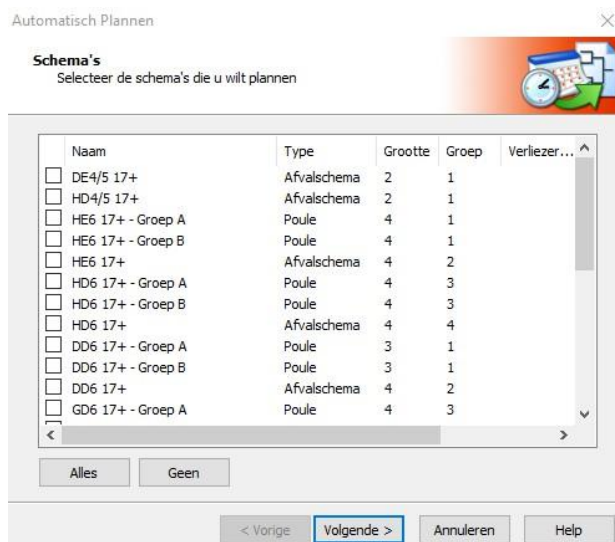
Automatisch Plannen

Schema's
Selecteer de schema's die u wilt plannen

| Naam | Type | Grootte | Groep | Verliezer... |
|---|---|---|---|---|
| DE4/5 17+ | Afvalschema | 2 | 1 | |
| HD4/5 17+ | Afvalschema | 2 | 1 | |
| HE6 17+ - Groep A | Poule | 4 | 1 | |
| HE6 17+ - Groep B | Poule | 4 | 1 | |
| HE6 17+ | Afvalschema | 4 | 2 | |
| HD6 17+ - Groep A | Poule | 4 | 3 | |
| HD6 17+ - Groep B | Poule | 4 | 3 | |
| HD6 17+ | Afvalschema | 4 | 4 | |
| DD6 17+ - Groep A | Poule | 3 | 1 | |
| DD6 17+ - Groep B | Poule | 3 | 1 | |
| DD6 17+ | Afvalschema | 4 | 2 | |
| GD6 17+ - Groep A | Poule | 4 | 3 | |

Alles Geen

< Vorige Volgende > Annuleren Help